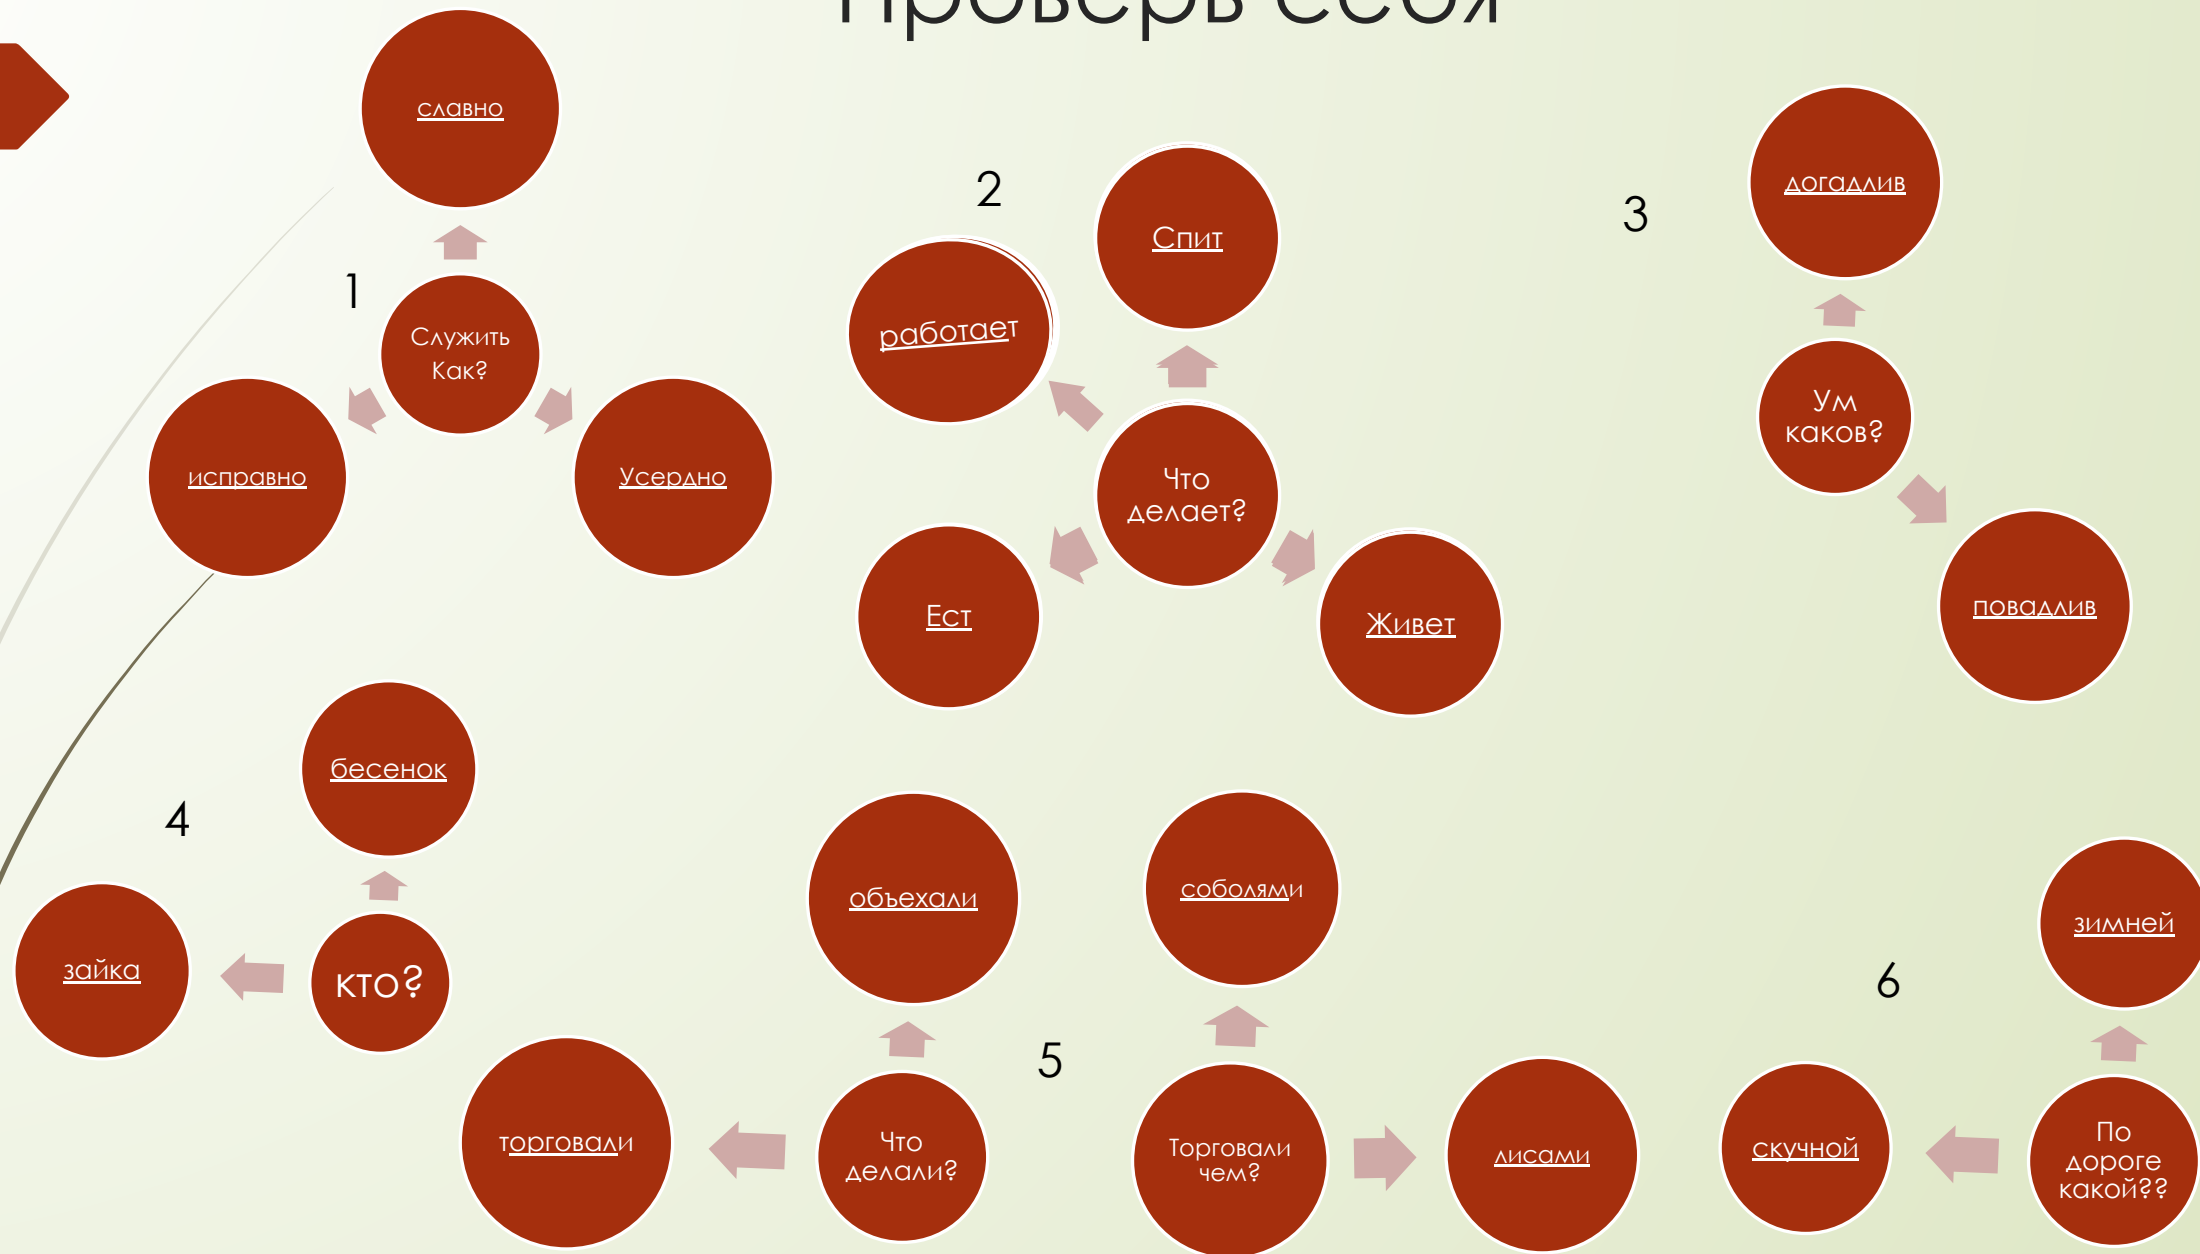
Проверь себя

1

Служить Как?

славно

исправно

Усердно

2

Что делает?

Спит

работает

Ест

Живет

3

Ум каков?

догадлив

повадлив

4

кто?

бесенок

зайка

5

Что делали?

объехали

торговали

Торговали чем?

соболями

лисами

6

По дороге какой??

зимней

скучной